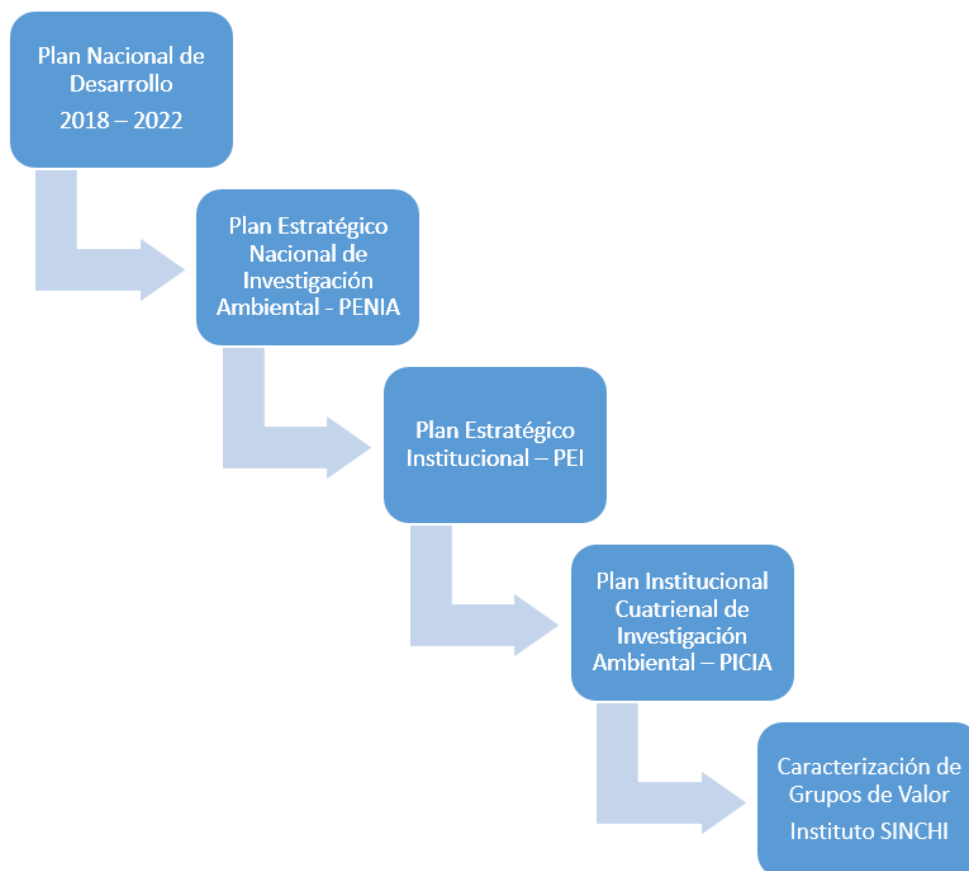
Plan Nacional de Desarrollo
2018 – 2022

Plan Estratégico Nacional de Investigación Ambiental - PENIA

Plan Estratégico Institucional – PEI

Plan Institucional Cuatrienal de Investigación Ambiental – PICIA

Caracterización de Grupos de Valor
Instituto SINCHI